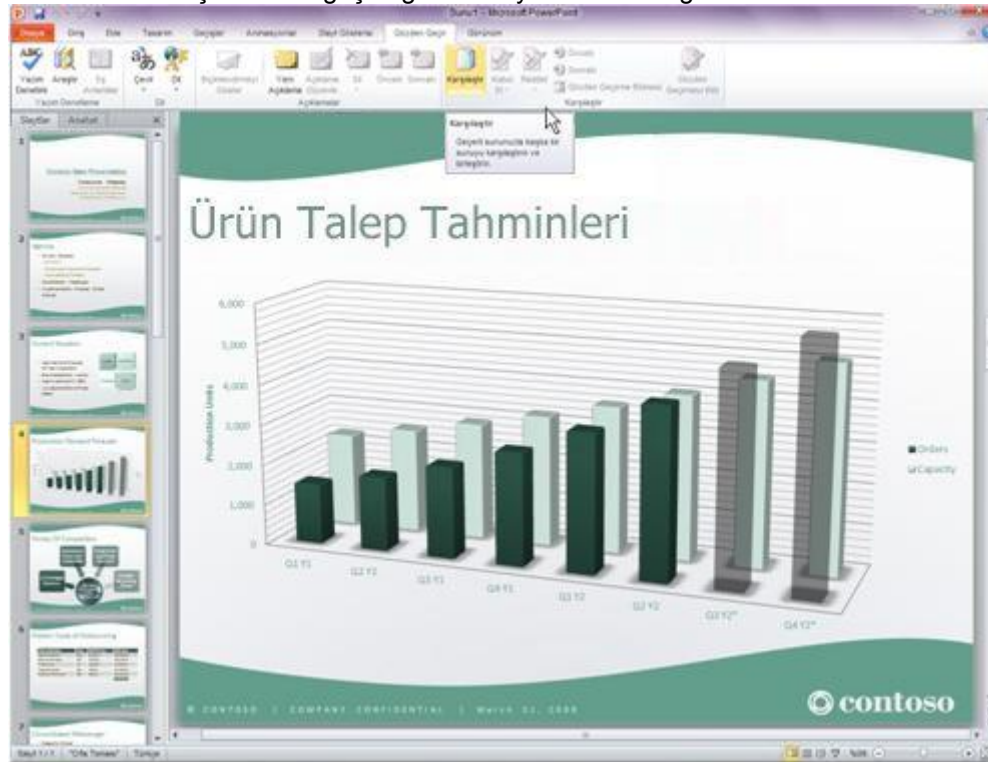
Sunu1 - Microsoft PowerPoint

Dosya Giriş Ekle Tasarım Geçişler Animasyonlar Slayt Gösterisi Gözden Geçir Görünüm

Yazım Denetimi Araştır Eş Anlamlılar Çevir Dil Açıklama Ekle Yeni Açıklama Sil Önceki Sonraki Karşılaştır Kabul Et Reddet Önceki Sonraki Gözden Geçirme Bölmesi Gözden Geçirmeyi Bitir

Yazım Denetleme Dil Açıklamalar Karşılaştır

Slaytlar Anahat

Karşılaştır
Geçerli sunumuzla başka bir sunuyu karşılaştırın ve birleştirin.

Ürün Talep Tahminleri

6,000
5,000
4,000
3,000
2,000
1,000
0

Production Units

Q1 Y1 Q2 Y1 Q3 Y1 Q4 Y1 Q1 Y2 Q2 Y2 Q3 Y2* Q4 Y2*

Orders
Capacity

© CONTOSO | COMPANY CONFIDENTIAL | March 31, 2008

contoso

Slayt 1 / 7 "Ofis Teması" Türkçe